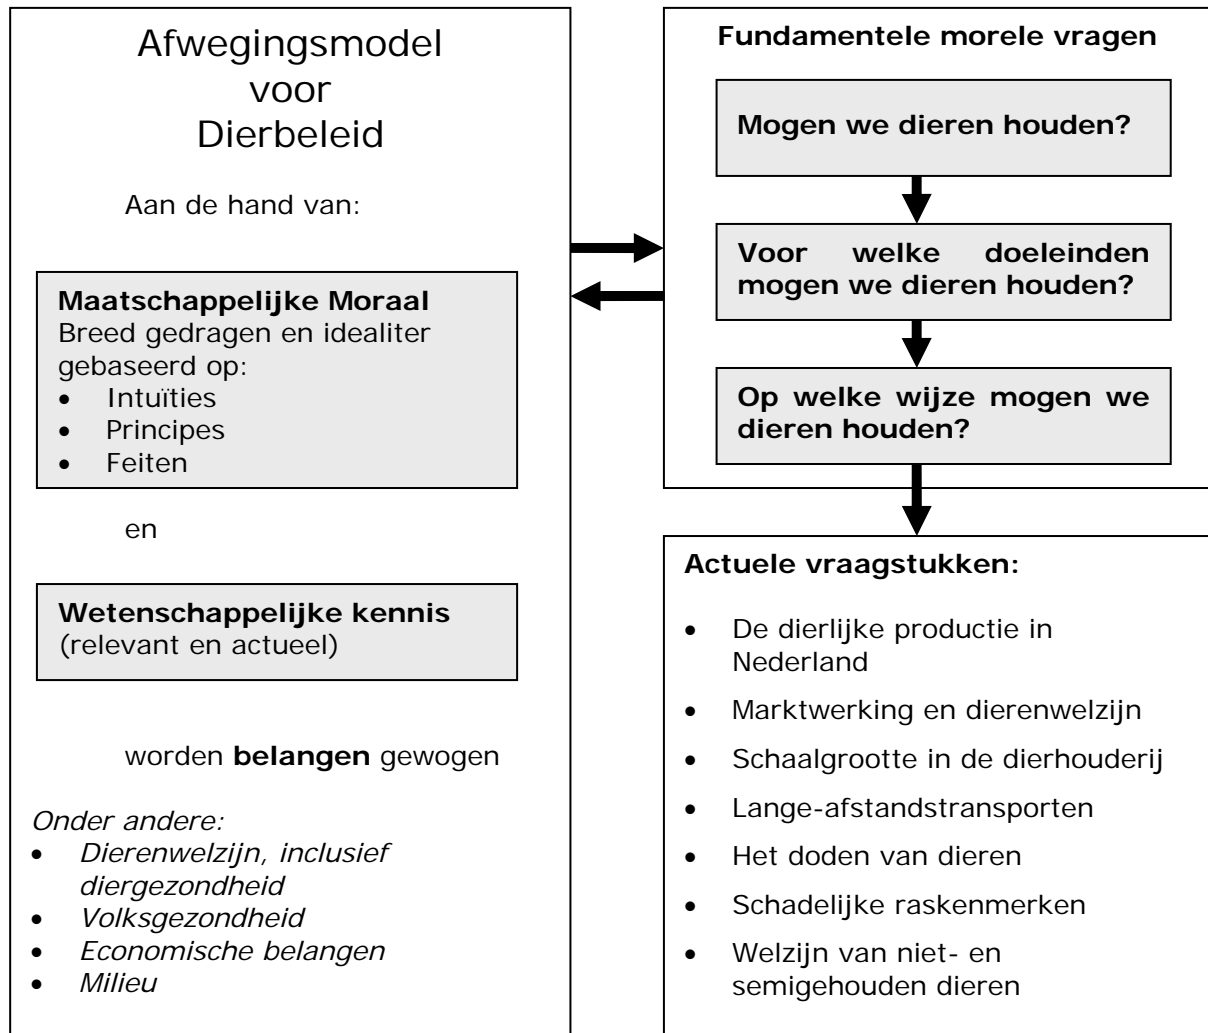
Afwegingsmodel voor Dierbeleid

Aan de hand van:

**Maatschappelijke Moraal**
Breed gedragen en idealiter gebaseerd op:
- Intuïties
- Principes
- Feiten

en

**Wetenschappelijke kennis**
(relevant en actueel)

worden **belangen** gewogen

*Onder andere:*
- *Dierenwelzijn, inclusief diergezondheid*
- *Volksgezondheid*
- *Economische belangen*
- *Milieu*

**Fundamentele morele vragen**

**Mogen we dieren houden?**

**Voor welke doeleinden mogen we dieren houden?**

**Op welke wijze mogen we dieren houden?**

**Actuele vraagstukken:**

- De dierlijke productie in Nederland
- Marktwerking en dierenwelzijn
- Schaalgrootte in de dierhouderij
- Lange-afstandstransporten
- Het doden van dieren
- Schadelijke raskenmerken
- Welzijn van niet- en semigehouden dieren